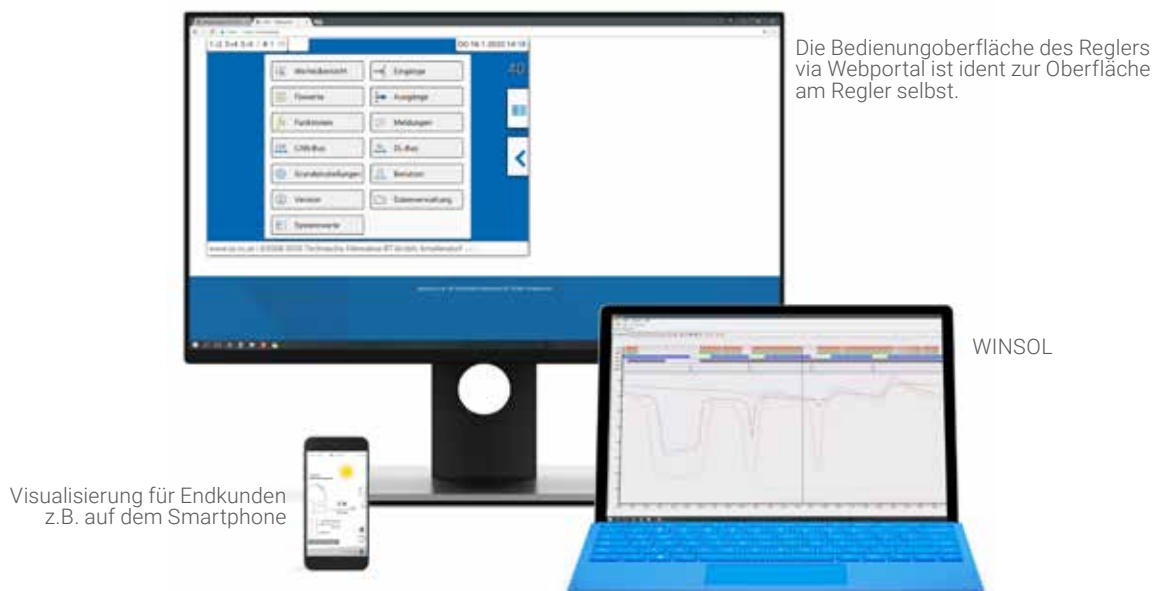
1-2 3-4 5-6 / 8 1

DO 16.1.2020 14:18

Werteübersicht

Eingänge

Fixwerte

Ausgänge

Funktionen

Meldungen

CAN-Bus

DL-Bus

Grundeinstellungen

Benutzer

Version

Datenverwaltung

Systemwerte

www.ta.co.at | ©2008-2020 Technische Alternative RT GmbH, Amaliendorf

Die Bedienungoberfläche des Reglers via Webportal ist ident zur Oberfläche am Regler selbst.

WINSOL

Visualisierung für Endkunden z.B. auf dem Smartphone